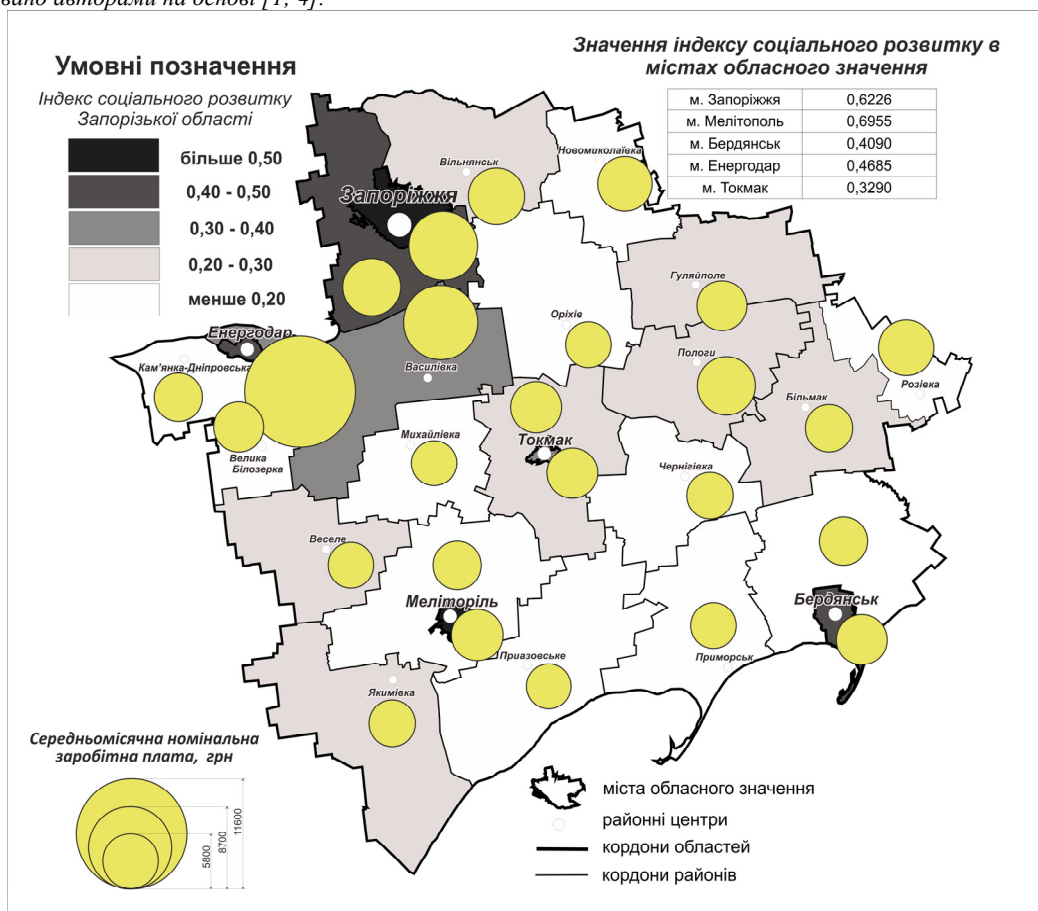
вано авторами на основі [1, 4].

Умовні позначення

Індекс соціального розвитку Запорізької області

більше 0,50
0,40 - 0,50
0,30 - 0,40
0,20 - 0,30
менше 0,20

Значення індексу соціального розвитку в містах обласного значення

| м. Запоріжжя | 0,6226 |
|---|---|
| м. Мелітополь | 0,6955 |
| м. Бердянськ | 0,4090 |
| м. Енергодар | 0,4685 |
| м. Токмак | 0,3290 |

Вільнянськ
Новомиколаївка
Запоріжжя
Гуляйполе
Оріхів
Енергодар
Кам'янка-Дніпровська
Василівка
Пологи
Розівка
Більмак
Михайлівка
Токмак
Велика Білозерка
Чернігівка
Веселе
Меліторіль
Бердянськ
Приазовське
Приморськ
Якимівка

Середньомісячна номінальна заробітна плата, грн

5800
8700
11600

міста обласного значення
районні центри
кордони областей
кордони районів